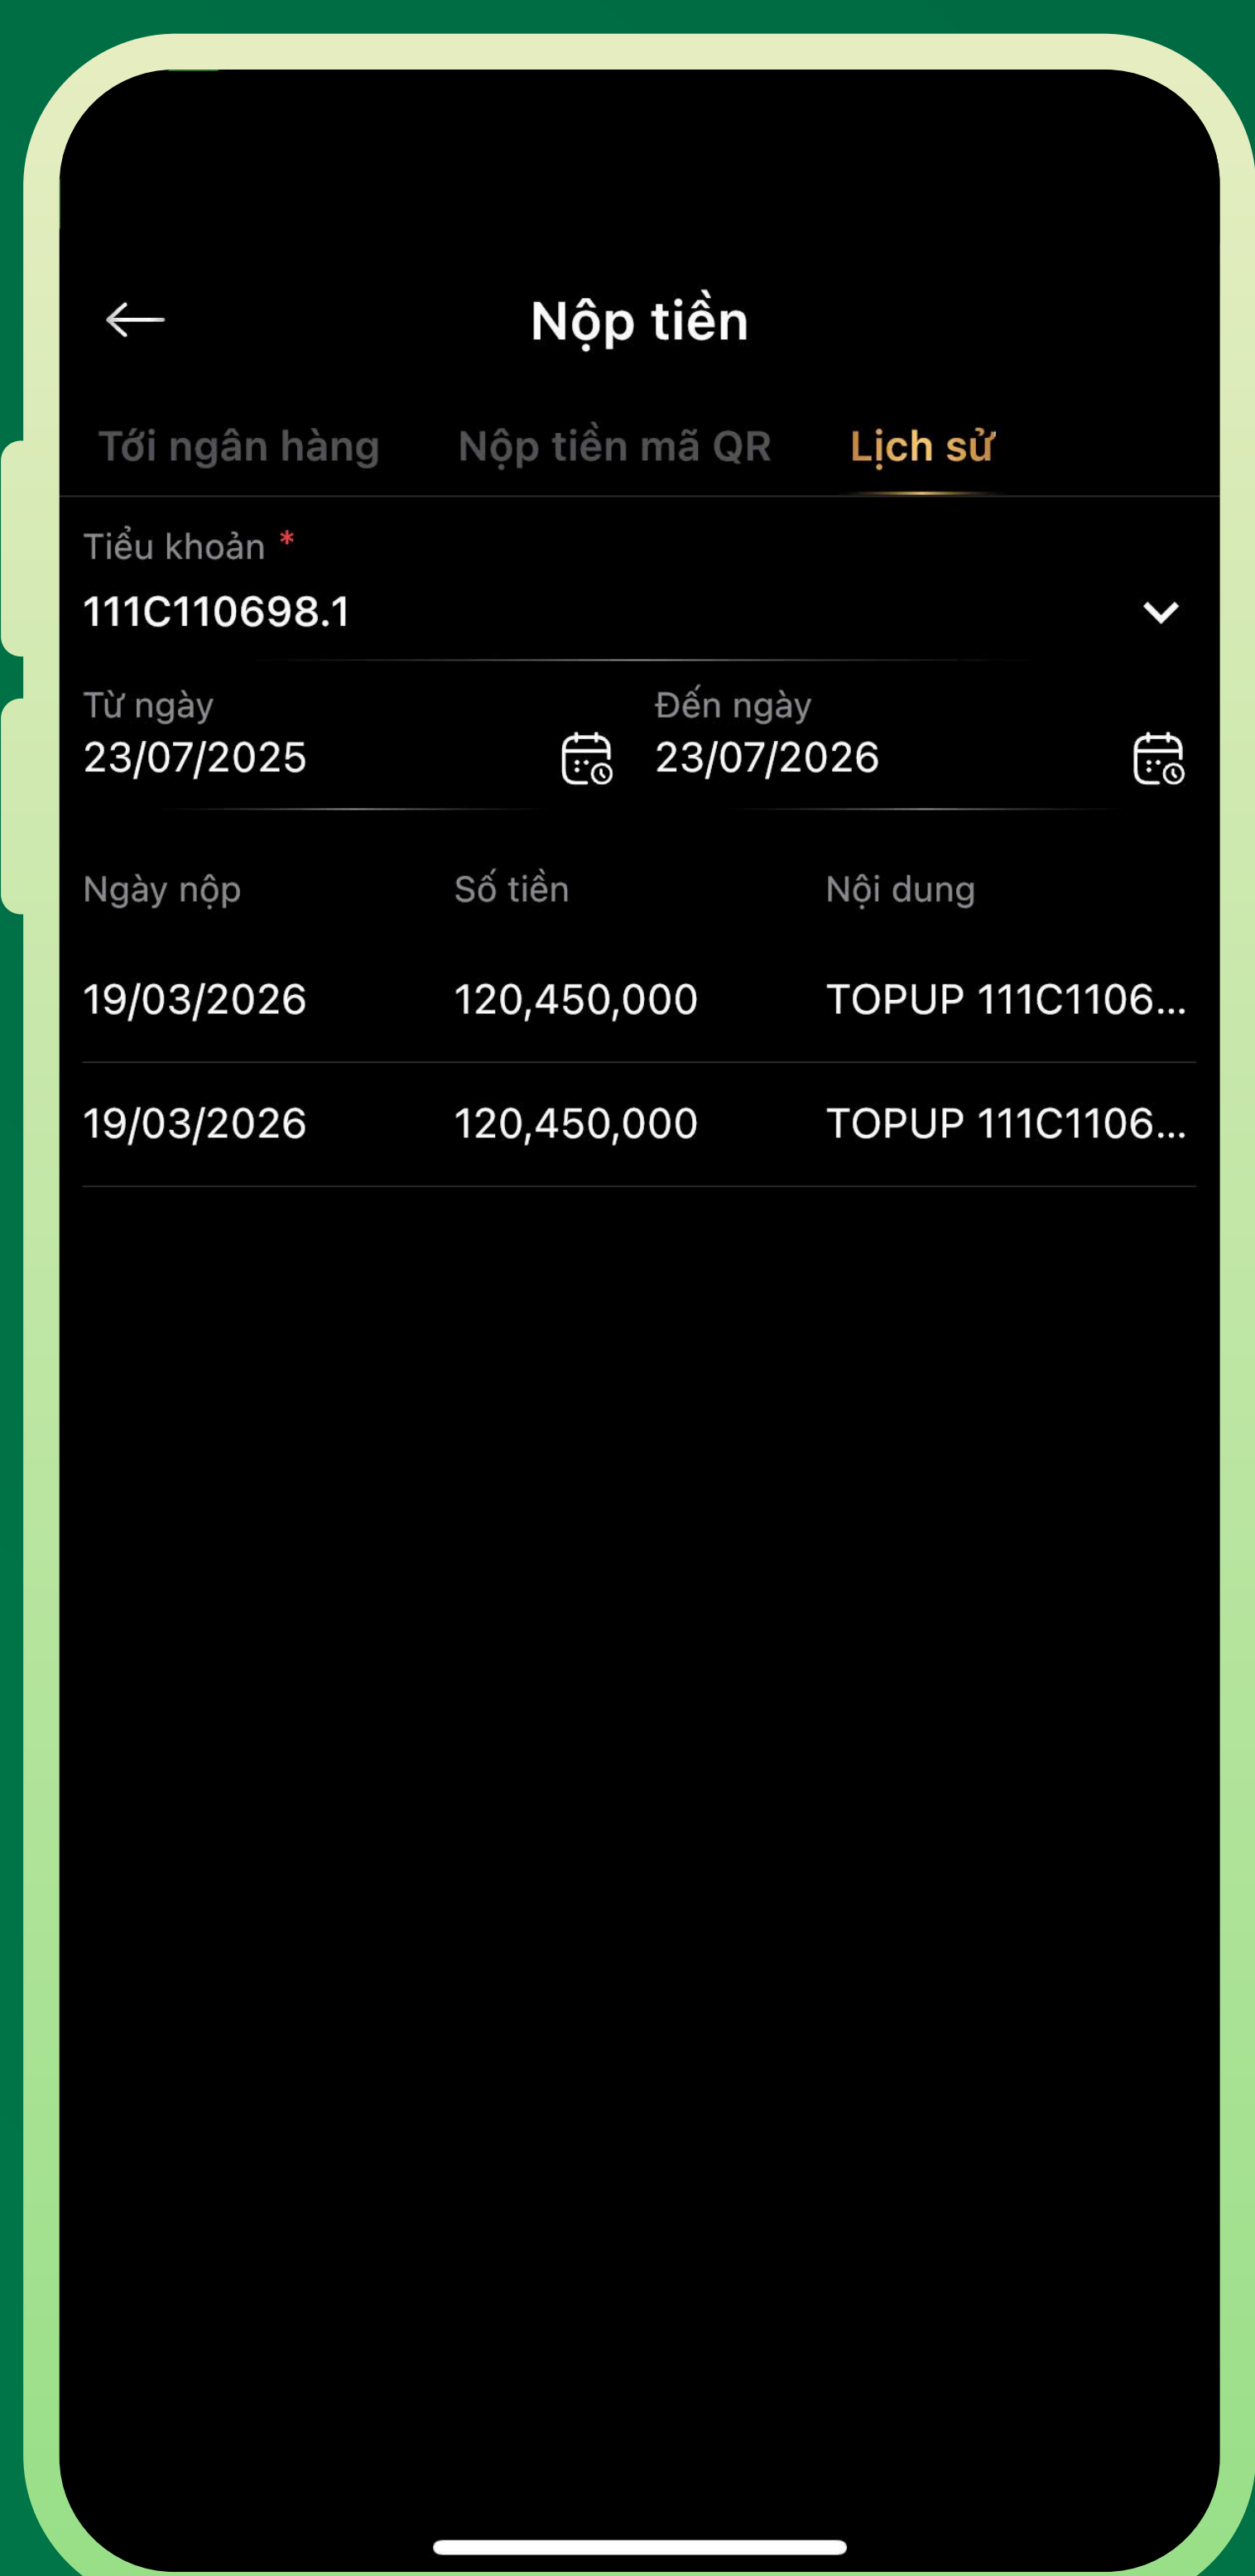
Nộp tiền

Tới ngân hàng Nộp tiền mã QR Lịch sử

Tiểu khoản *
111C110698.1

Từ ngày
23/07/2025

Đến ngày
23/07/2026

| Ngày nộp | Số tiền | Nội dung |
|---|---|---|
| 19/03/2026 | 120,450,000 | TOPUP 111C1106... |
| 19/03/2026 | 120,450,000 | TOPUP 111C1106... |